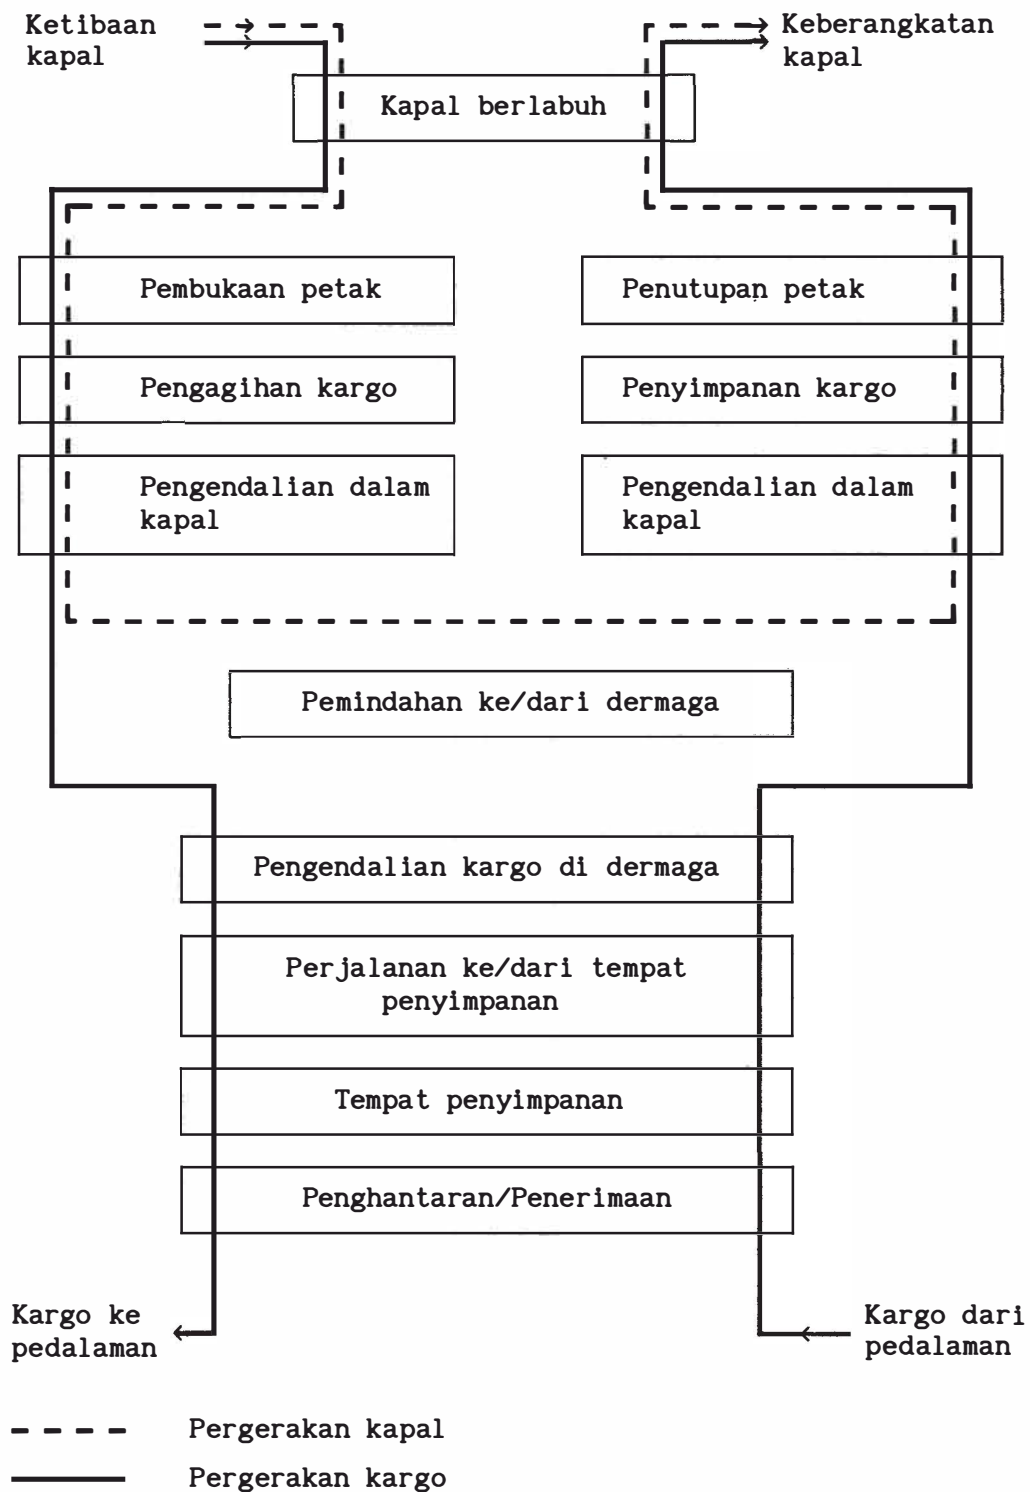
Ketibaan kapal

Keberangkatan kapal

Kapal berlabuh

Pembukaan petak

Penutupan petak

Pengagihan kargo

Penyimpanan kargo

Pengendalian dalam kapal

Pengendalian dalam kapal

Pemindahan ke/dari dermaga

Pengendalian kargo di dermaga

Perjalanan ke/dari tempat penyimpanan

Tempat penyimpanan

Penghantaran/Penerimaan

Kargo ke pedalaman

Kargo dari pedalaman

Pergerakan kapal

Pergerakan kargo